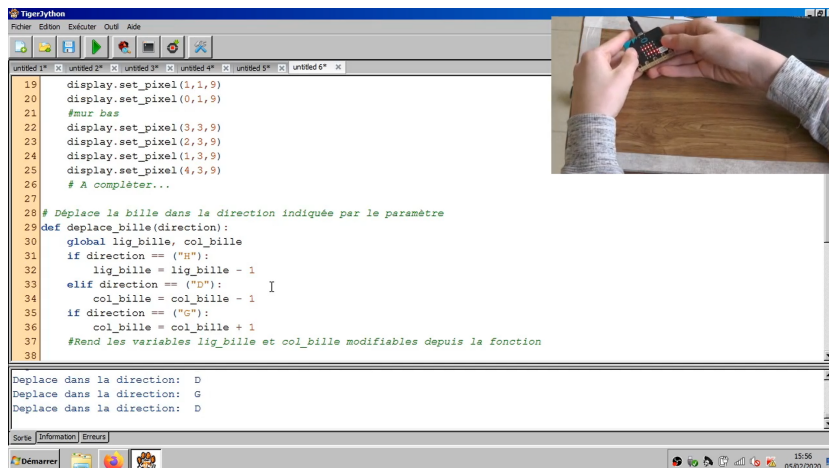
TigerJython
Fichier Edition Exécuter Outil Aide

untitled 1* untitled 2* untitled 3* untitled 4* untitled 5* untitled 6*

19 display.set_pixel(1,1,9)
20 display.set_pixel(0,1,9)
21 #mur bas
22 display.set_pixel(3,3,9)
23 display.set_pixel(2,3,9)
24 display.set_pixel(1,3,9)
25 display.set_pixel(4,3,9)
26 # A compléter...
27
28 # Déplace la bille dans la direction indiquée par le paramètre
29 def deplace_bille(direction):
30 global lig_bille, col_bille
31 if direction == ("H"):
32 lig_bille = lig_bille - 1
33 elif direction == ("D"):
34 col_bille = col_bille - 1
35 if direction == ("G"):
36 col_bille = col_bille + 1
37 #Rend les variables lig_bille et col_bille modifiables depuis la fonction
38

Deplace dans la direction: D
Deplace dans la direction: G
Deplace dans la direction: D

Sortie Information Erreurs

Démarrer

15:56
05/02/2020